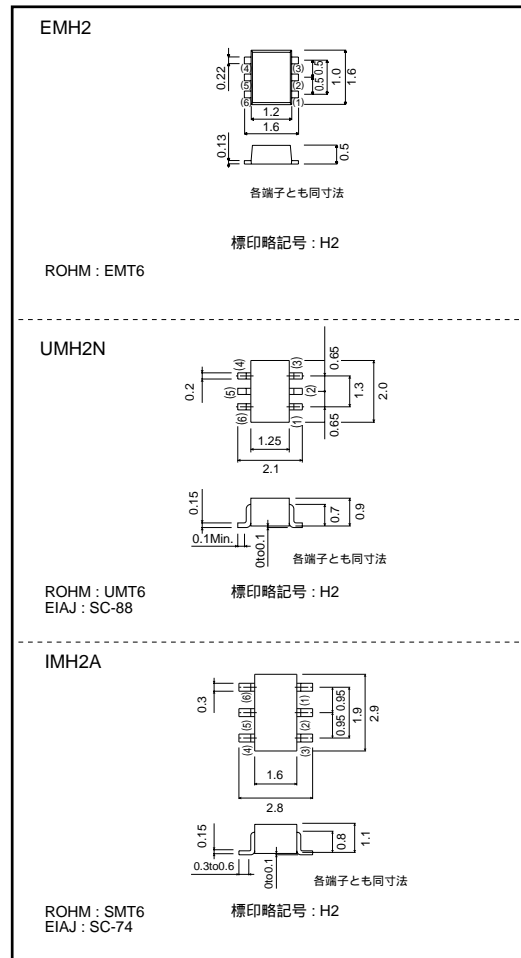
EMH2

0.22
(4) (5) (6)
(3) (2) (1)
0.5 0.5
1.0
1.6
1.2
1.6
0.13
0.5

各端子とも同寸法

標印略記号 : H2

ROHM : EMT6

UMH2N

0.2
(4) (5) (6)
(3) (2) (1)
0.65
1.3
0.65
2.0
1.25
2.1
0.15
0.7
0.9
0.1Min.
0to0.1
各端子とも同寸法

ROHM : UMT6
EIAJ : SC-88

標印略記号 : H2

IMH2A

0.3
(6) (5) (4)
(1) (2) (3)
0.95 0.95
1.9
2.9
1.6
2.8
0.15
0.8
1.1
0.3to0.6
0to0.1
各端子とも同寸法

ROHM : SMT6
EIAJ : SC-74

標印略記号 : H2